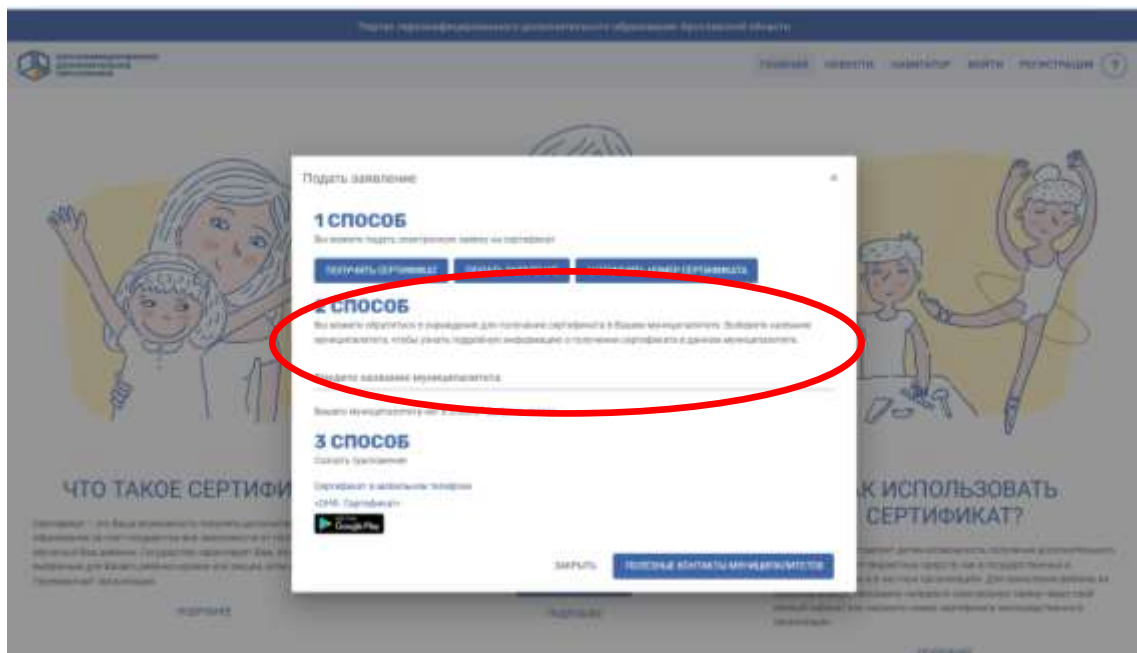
Портал персонифицированного дополнительного образования Ярославской области

ГЛАВНАЯ НОВОСТИ НАВИГАТОР ВОЙТИ РЕГИСТРАЦИЯ ?

Подать заявление

×

1 СПОСОБ

Вы можете подать электронную заявку на сертификат

ПОЛУЧИТЬ СЕРТИФИКАТ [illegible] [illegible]

2 СПОСОБ

Вы можете обратиться в учреждение для получения сертификата в Вашем муниципалитете. Выберите название муниципалитета, чтобы узнать подробную информацию о получении сертификата в данном муниципалитете.

Введите название муниципалитета

Вашего муниципалитета нет в списке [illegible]

3 СПОСОБ

Скачать приложение

Сертификат в мобильном телефоне «ПФДО. Сертификат»

Google Play

ЗАКРЫТЬ ПОЛЕЗНЫЕ КОНТАКТЫ МУНИЦИПАЛИТЕТОВ

ЧТО ТАКОЕ СЕРТИФИ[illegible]

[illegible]АК ИСПОЛЬЗОВАТЬ СЕРТИФИКАТ?

ПОДРОБНЕЕ

ПОДРОБНЕЕ

ПОДРОБНЕЕ